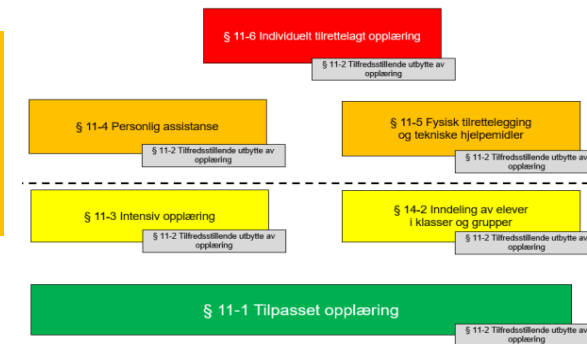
§ 11-6 Individuelt tilrettelagt opplæring

§ 11-2 Tilfredsstillende utbytte av opplæring

§ 11-4 Personlig assistanse

§ 11-2 Tilfredsstillende utbytte av opplæring

§ 11-5 Fysisk tilrettelegging og tekniske hjelpemidler

§ 11-2 Tilfredsstillende utbytte av opplæring

§ 11-3 Intensiv opplæring

§ 11-2 Tilfredsstillende utbytte av opplæring

§ 14-2 Inndeling av elever i klasser og grupper

§ 11-2 Tilfredsstillende utbytte av opplæring

§ 11-1 Tilpasset opplæring

§ 11-2 Tilfredsstillende utbytte av opplæring